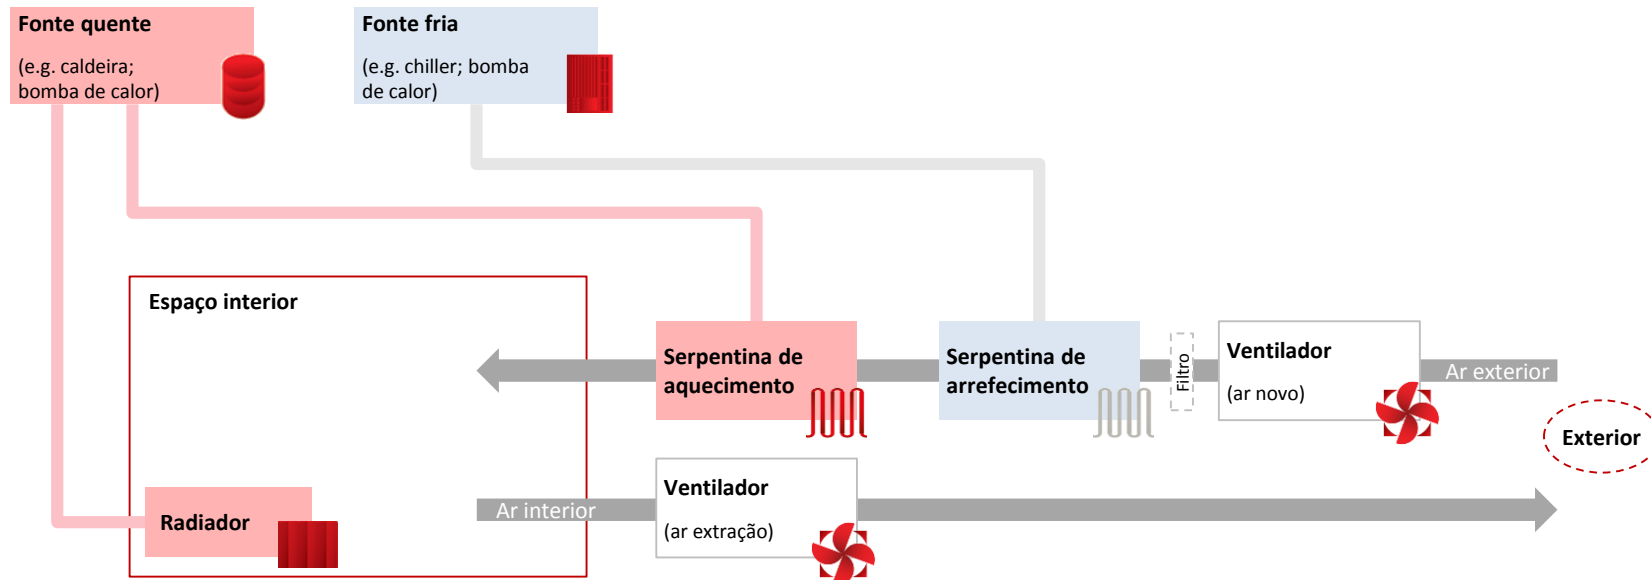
Fonte quente

(e.g. caldeira; bomba de calor)

Fonte fria

(e.g. chiller; bomba de calor)

Espaço interior

Serpentina de aquecimento

Serpentina de arrefecimento

Filtro

Ventilador

(ar novo)

Ar exterior

Exterior

Radiador

Ar interior

Ventilador

(ar extração)